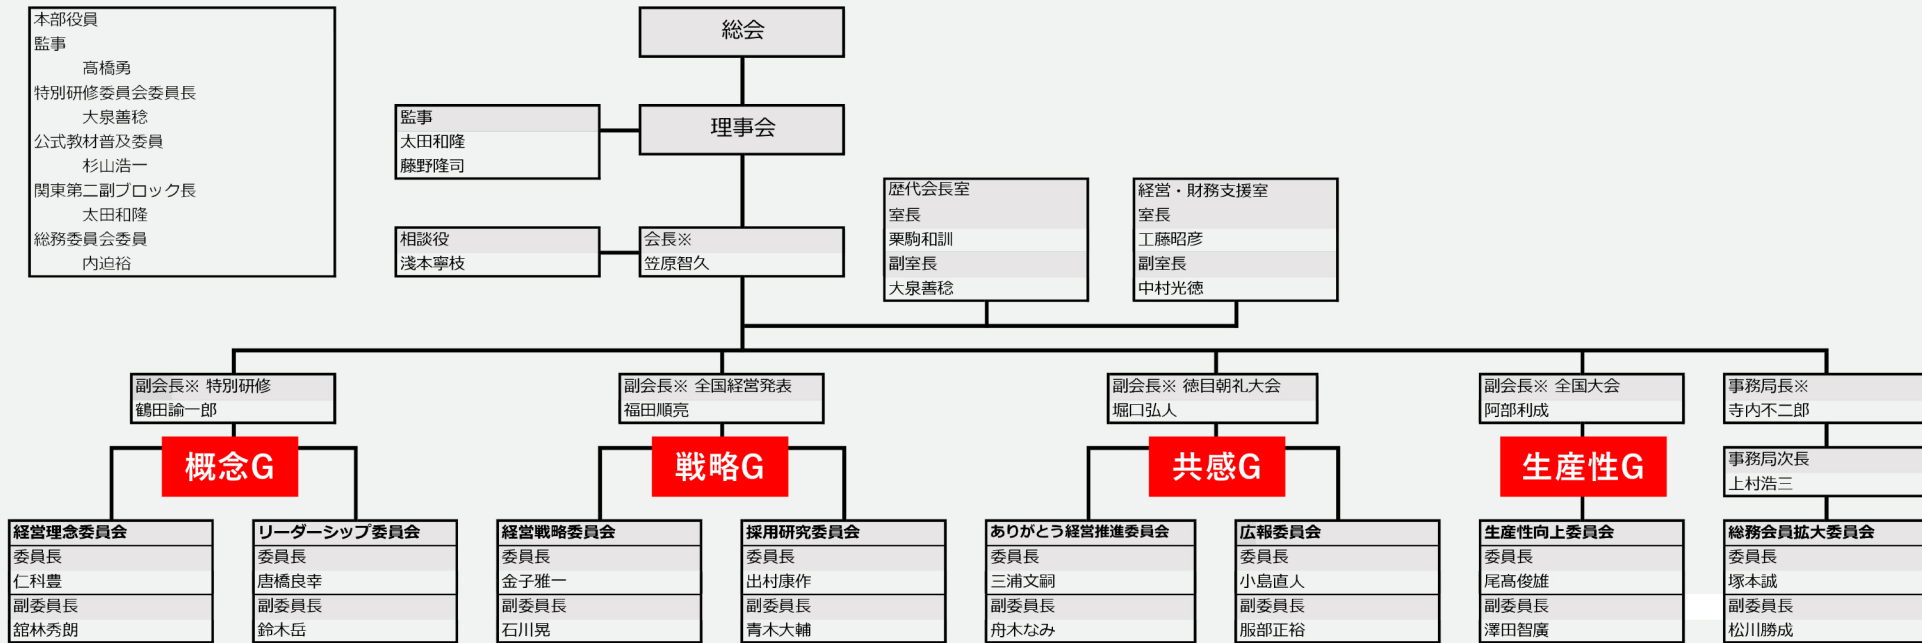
本部役員
監事
高橋勇
特別研修委員会委員長
大泉善稔
公式教材普及委員
杉山浩一
関東第二副ブロック長
太田和隆
総務委員会委員
内迫裕

総会

監事
太田和隆
藤野隆司

理事会

歴代会長室
室長
栗駒和訓
副室長
大泉善稔

経営・財務支援室
室長
工藤昭彦
副室長
中村光徳

相談役
淺本寧枝

会長※
笠原智久

副会長※ 特別研修
鶴田諭一郎

概念G

経営理念委員会
委員長
仁科豊
副委員長
舘林秀朗

リーダーシップ委員会
委員長
唐橋良幸
副委員長
鈴木岳

副会長※ 全国経営発表
福田順亮

戦略G

経営戦略委員会
委員長
金子雅一
副委員長
石川晃

採用研究委員会
委員長
出村康作
副委員長
青木大輔

副会長※ 徳目朝礼大会
堀口弘人

共感G

ありがとう経営推進委員会
委員長
三浦文嗣
副委員長
舟木なみ

広報委員会
委員長
小島直人
副委員長
服部正裕

副会長※ 全国大会
阿部利成

生産性G

生産性向上委員会
委員長
尾高俊雄
副委員長
澤田智廣

事務局長※
寺内不二郎

事務局次長
上村浩三

総務会員拡大委員会
委員長
塚本誠
副委員長
松川勝成